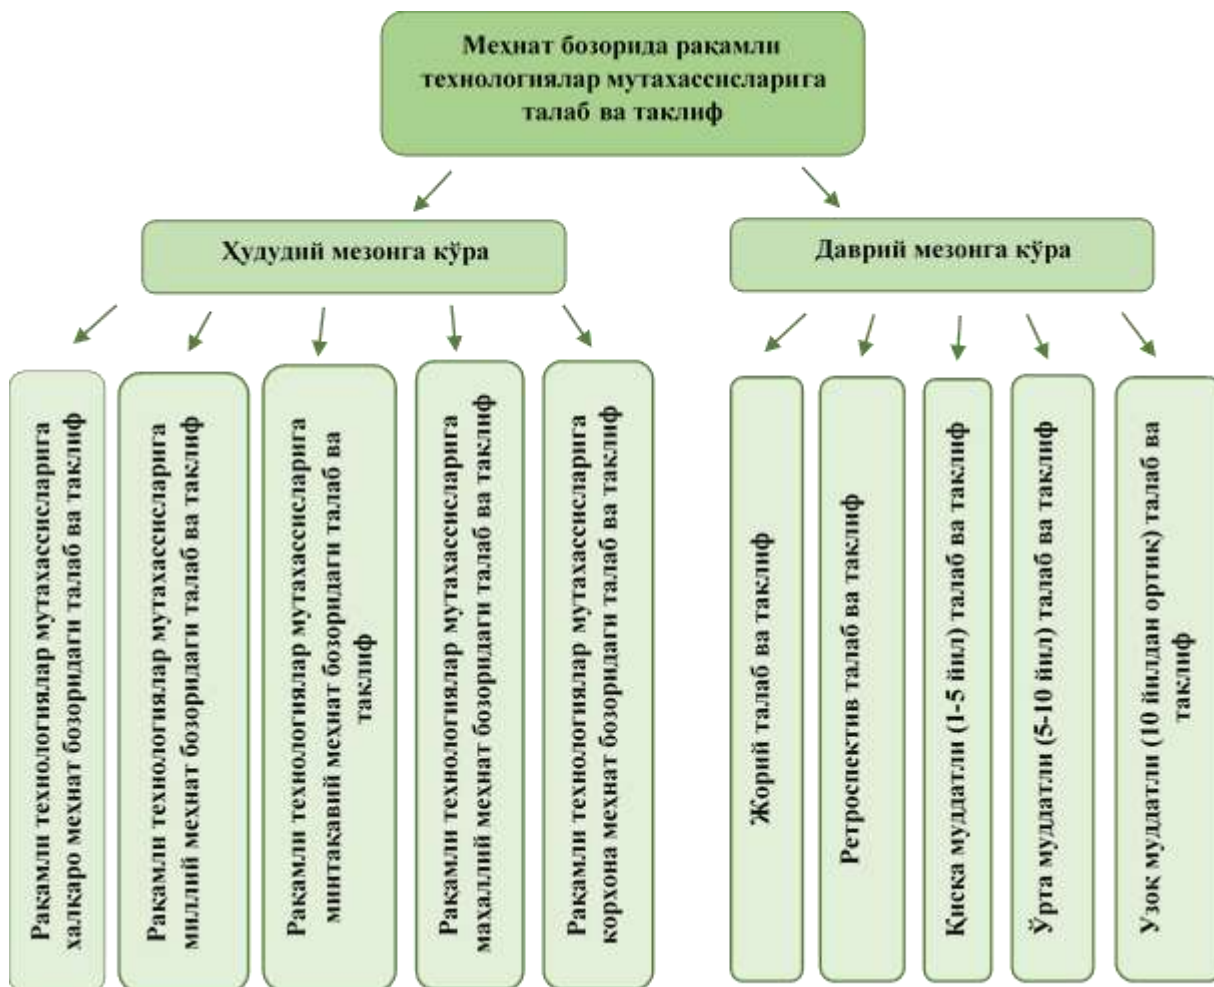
Меҳнат бозорида рақамли технологиялар мутахассисларига талаб ва таклиф

Ҳудудий мезонга кўра

Даврий мезонга кўра

Рақамли технологиялар мутахассисларига халқаро меҳнат бозоридаги талаб ва таклиф

Рақамли технологиялар мутахассисларига миллий меҳнат бозоридаги талаб ва таклиф

Рақамли технологиялар мутахассисларига минтақавий меҳнат бозоридаги талаб ва таклиф

Рақамли технологиялар мутахассисларига маҳаллий меҳнат бозоридаги талаб ва таклиф

Рақамли технологиялар мутахассисларига корхона меҳнат бозоридаги талаб ва таклиф

Жорий талаб ва таклиф

Ретроспектив талаб ва таклиф

Қисқа муддатли (1-5 йил) талаб ва таклиф

Ўрта муддатли (5-10 йил) талаб ва таклиф

Узоқ муддатли (10 йилдан ортиқ) талаб ва таклиф